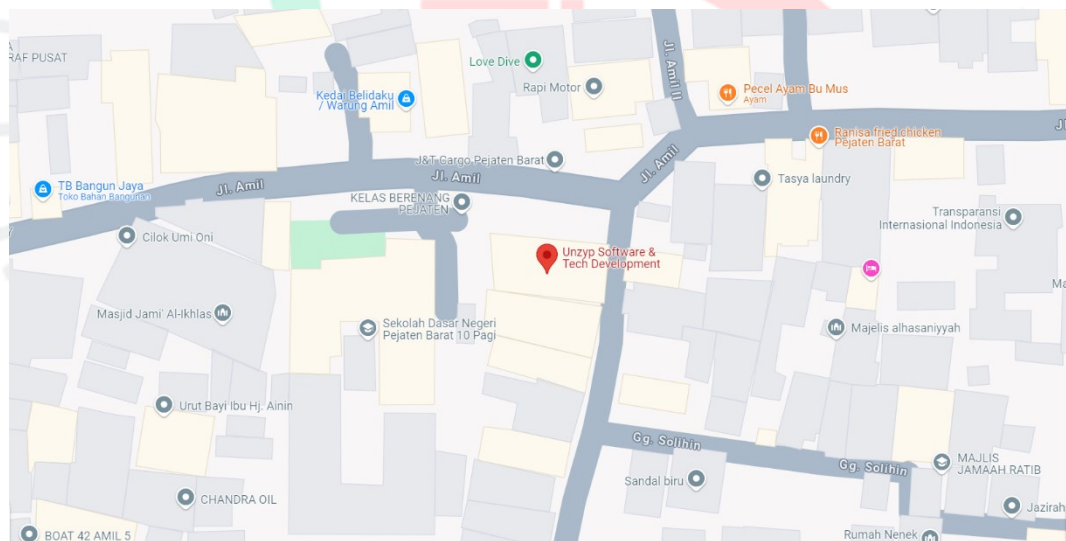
RAF PUSAT
Love Dive
Jl. Amil II
Rapi Motor
Pecel Ayam Bu Mus
Ayam
Kedai Belidaku / Warung Amil
Ranisa fried chicken Pejaten Barat
Jl
J&T Cargo Pejaten Barat
Jl. Amil
Jl. Amil
Jl. Amil
TB Bangun Jaya
Toko Bahan Bangunan
Tasya laundry
KELAS BERENANG PEJATEN
Transparansi Internasional Indonesia
Cilok Umi Oni
Unzyp Software & Tech Development
Ma
Masjid Jami' Al-Ikhlas
Sekolah Dasar Negeri Pejaten Barat 10 Pagi
Majelis alhasaniyyah
Urut Bayi Ibu Hj. Ainin
Gg. Solihin
Gg. Solihin
MAJLIS JAMAAH RATIB
Sandal biru
CHANDRA OIL
Jazirah
BOAT 42 AMIL 5
Rumah Nenek